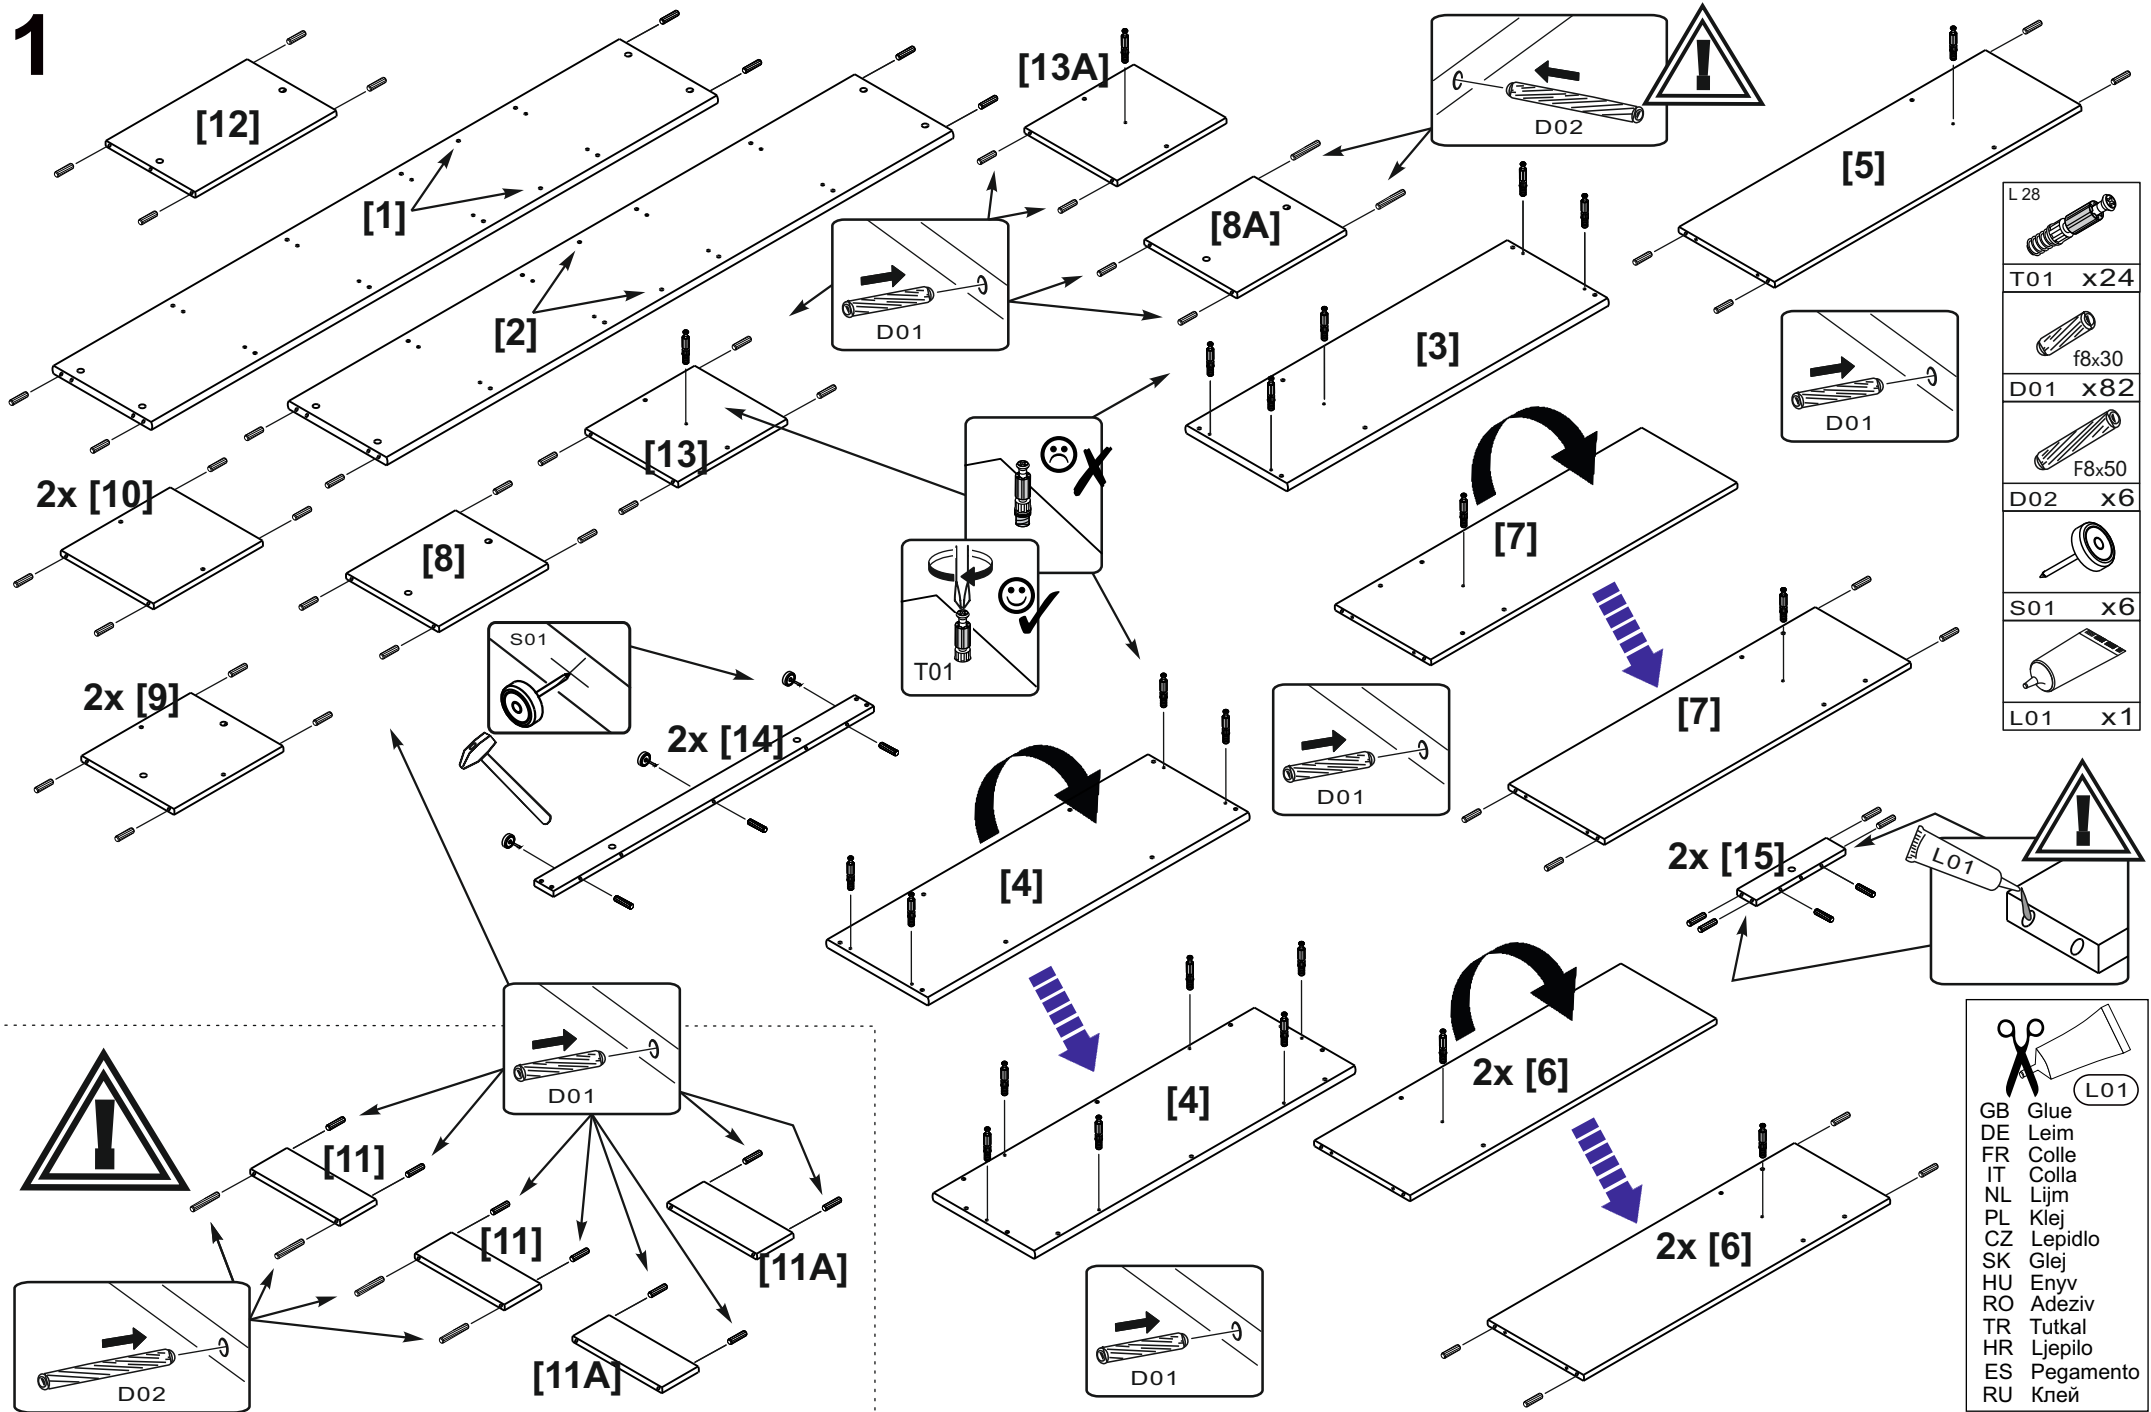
1

[12]

[1]

[2]

[13A]

D02

[8A]

D01

[5]

[3]

[13]

2x [10]

[8]

T01

D01

[7]

[7]

S01

2x [9]

2x [14]

[4]

D01

2x [15]

L01

D01

[4]

2x [6]

2x [6]

[11]

[11]

[11A]

[11A]

D02

D01

L 28

| | |
|---|---|
| T01 | x24 |
| f8x30 | |
| D01 | x82 |
| F8x50 | |
| D02 | x6 |
| S01 | x6 |
| L01 | x1 |

L01
GB Glue
DE Leim
FR Colle
IT Colla
NL Lijm
PL Klej
CZ Lepidlo
SK Glej
HU Enyv
RO Adeziv
TR Tutkal
HR Ljepilo
ES Pegamento
RU Клей